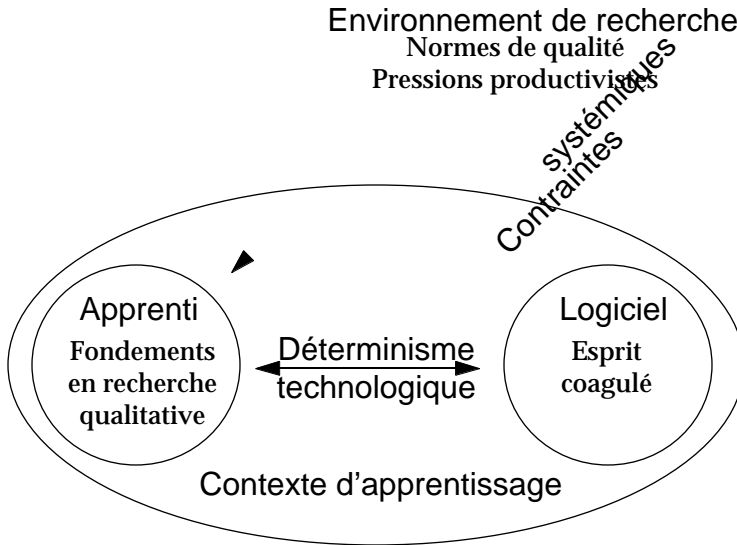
Environnement de recherche
Normes de qualité
Pressions productivistes

Contraintes systémiques

Apprenti
Fondements en recherche qualitative

Déterminisme technologique

Logiciel
Esprit coagulé

Contexte d'apprentissage